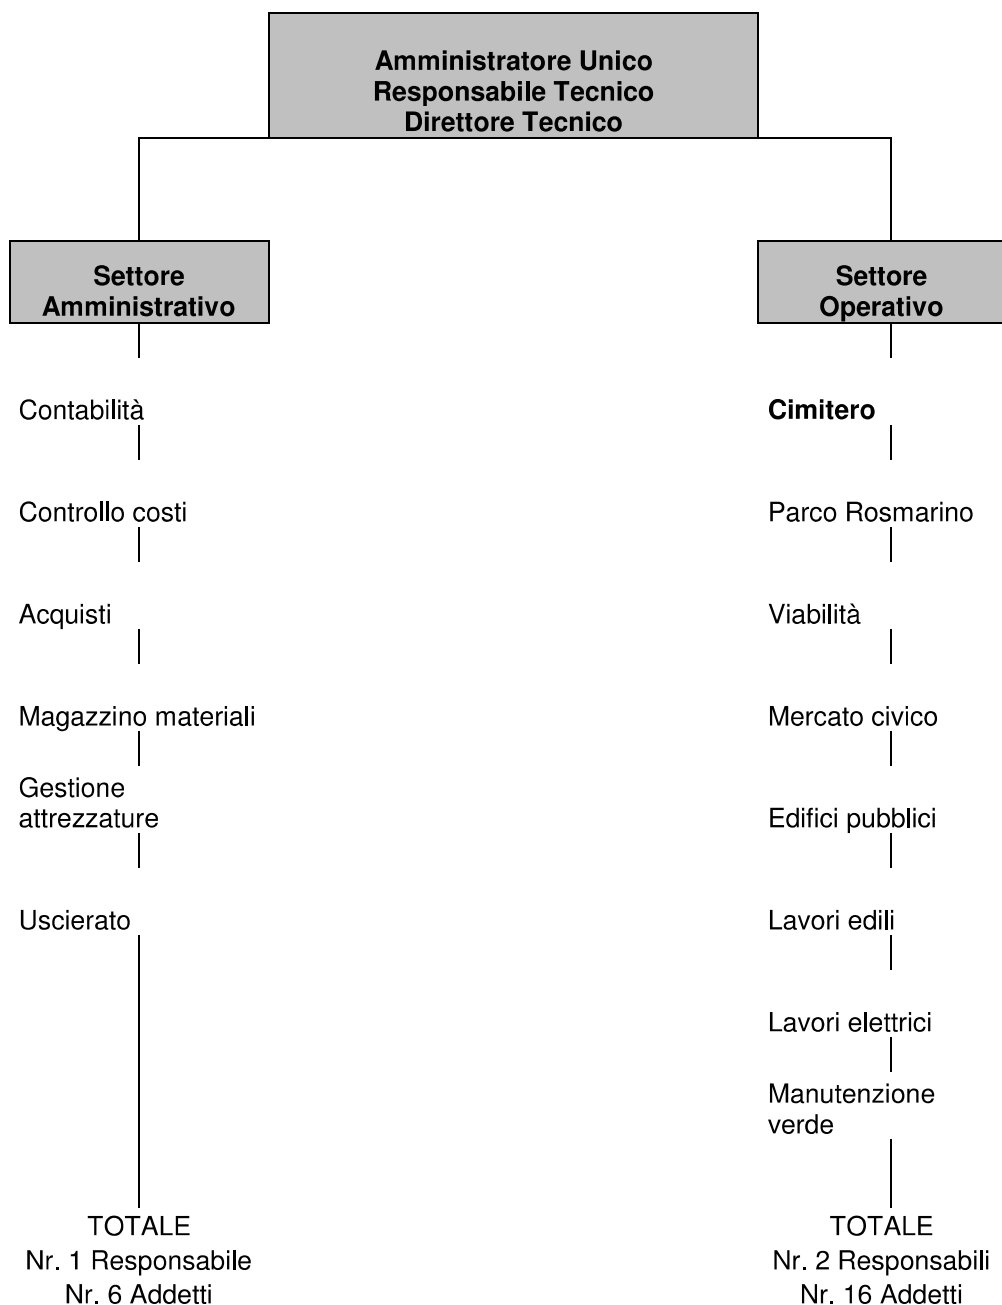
Amministratore Unico
Responsabile Tecnico
Direttore Tecnico

Settore Amministrativo

Contabilità

Controllo costi

Acquisti

Magazzino materiali

Gestione attrezzature

Uscierato

TOTALE
Nr. 1 Responsabile
Nr. 6 Addetti

Settore Operativo

Cimitero

Parco Rosmarino

Viabilità

Mercato civico

Edifici pubblici

Lavori edili

Lavori elettrici

Manutenzione verde

TOTALE
Nr. 2 Responsabili
Nr. 16 Addetti